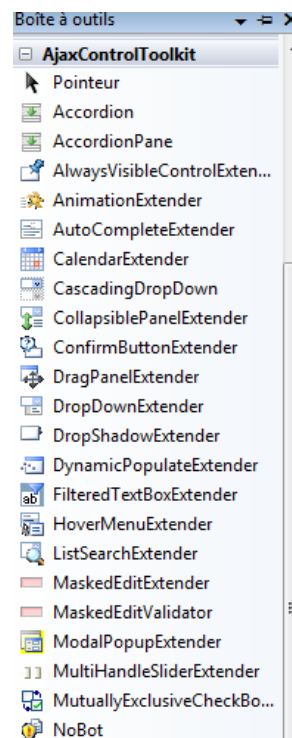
Boîte à outils

⊟ AjaxControlToolkit

Pointeur
Accordion
AccordionPane
AlwaysVisibleControlExten...
AnimationExtender
AutoCompleteExtender
CalendarExtender
CascadingDropDown
CollapsiblePanelExtender
ConfirmButtonExtender
DragPanelExtender
DropDownExtender
DropShadowExtender
DynamicPopulateExtender
FilteredTextBoxExtender
HoverMenuExtender
ListSearchExtender
MaskedEditExtender
MaskedEditValidator
ModalPopupExtender
MultiHandleSliderExtender
MutuallyExclusiveCheckBo...
NoBot